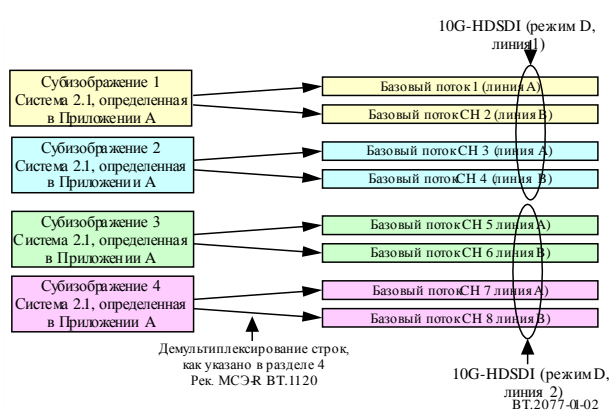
10G-HDSDI (режим D, линия 1)

Субизображение 1
Система 2.1, определенная в Приложении А

Субизображение 2
Система 2.1, определенная в Приложении А

Субизображение 3
Система 2.1, определенная в Приложении А

Субизображение 4
Система 2.1, определенная в Приложении А

Базовый поток 1 (линия А)
Базовый поток CH 2 (линия В)
Базовый поток CH 3 (линия А)
Базовый поток CH 4 (линия В)
Базовый поток CH 5 линия А)
Базовый поток CH 6 линия В)
Базовый поток CH 7 линия А)
Базовый поток CH 8 линия В)

Демультиплексирование строк, как указано в разделе 4 Рек. МСЭ-R BT.1120

10G-HDSDI (режим D, линия 2)
BT.2077-01-02